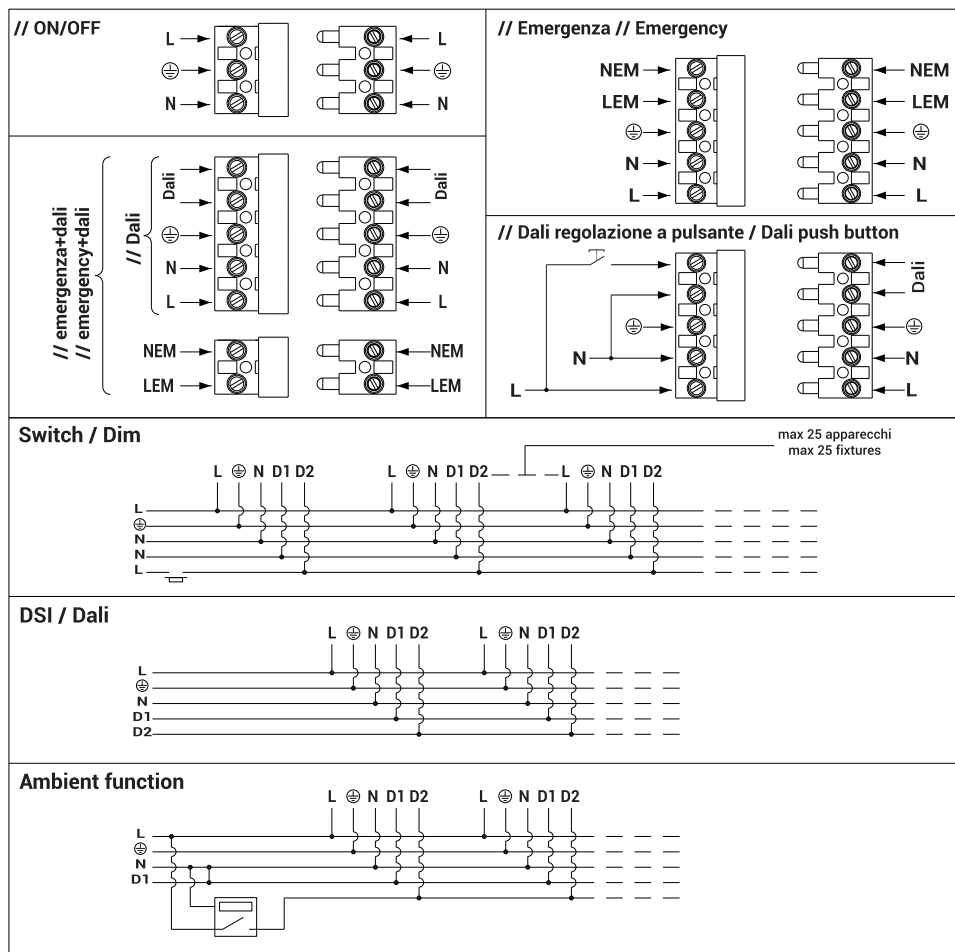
// ON/OFF

L ⏚ N

L ⏚ N

// Emergenza // Emergency

NEM LEM ⏚ N L

NEM LEM ⏚ N L

// emergenza+dali
// emergency+dali

// Dali

Dali ⏚ N L

Dali ⏚ N L

NEM LEM

NEM LEM

// Dali regolazione a pulsante / Dali push button

⏚ N L

Dali ⏚ N L

Switch / Dim

max 25 apparecchi
max 25 fixtures

L ⏚ N D1 D2 L ⏚ N D1 D2 L ⏚ N D1 D2

L
⏚
N
N
L

DSI / Dali

L ⏚ N D1 D2 L ⏚ N D1 D2

L
⏚
N
D1
D2

Ambient function

L ⏚ N D1 D2 L ⏚ N D1 D2

L
⏚
N
D1